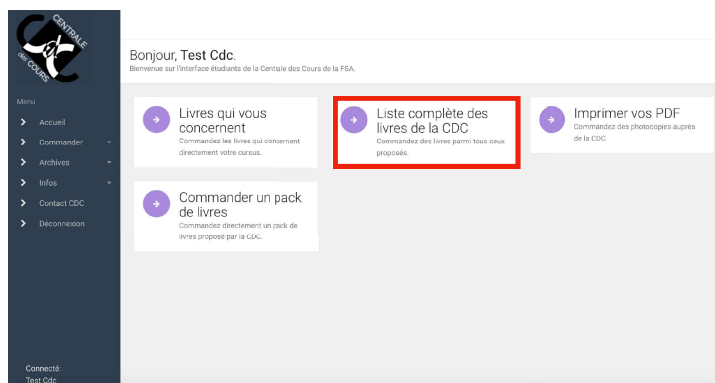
CENTRALE des COURS

Menu
Accueil
Commander
Archives
Infos
Contact CDC
Déconnexion

Connecté:
Test Cdc

Bonjour, Test Cdc.
Bienvenue sur l'interface étudiants de la Centrale des Cours de la FSA.

Livres qui vous concernent
Commandez les livres qui concernent directement votre cursus.

Liste complète des livres de la CDC
Commandez des livres parmi tous ceux proposés.

Imprimer vos PDF
Commandez des photocopies auprès de la CDC.

Commander un pack de livres
Commandez directement un pack de livres proposé par la CDC.